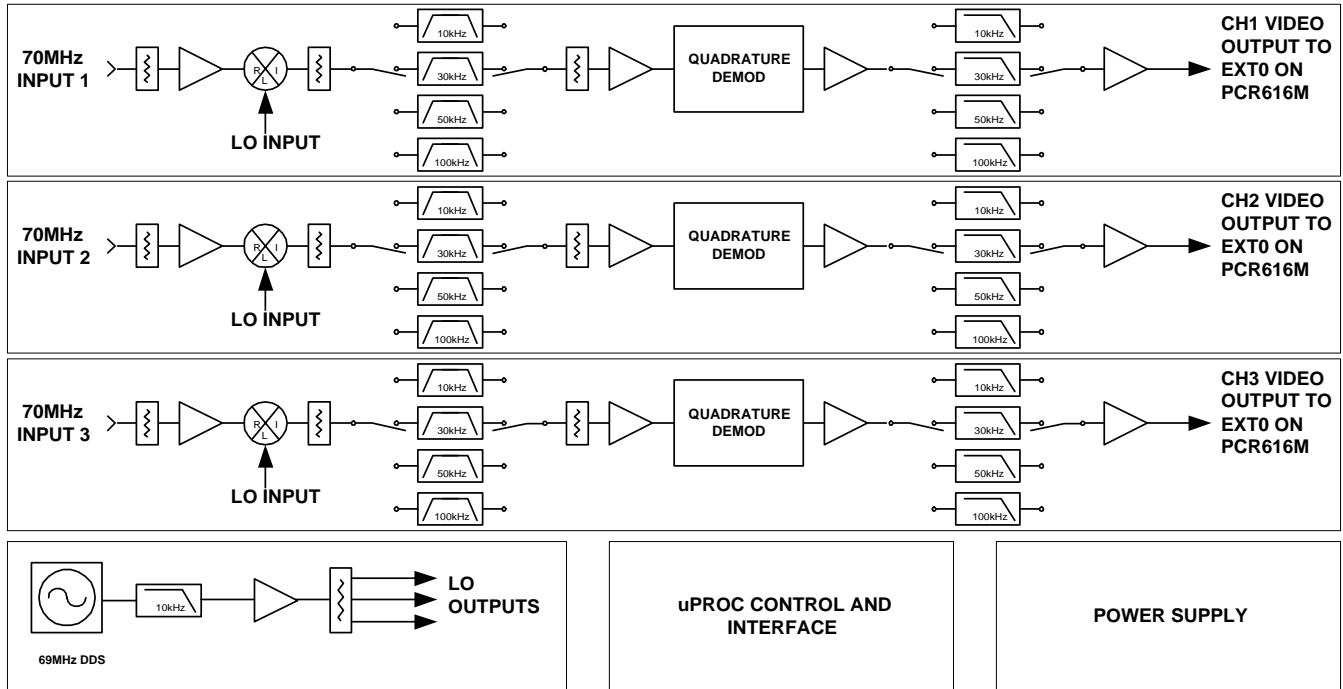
70MHz INPUT 1

R I L

LO INPUT

10kHz
30kHz
50kHz
100kHz

QUADRATURE DEMOD

10kHz
30kHz
50kHz
100kHz

CH1 VIDEO OUTPUT TO EXT0 ON PCR616M

70MHz INPUT 2

R I L

LO INPUT

10kHz
30kHz
50kHz
100kHz

QUADRATURE DEMOD

10kHz
30kHz
50kHz
100kHz

CH2 VIDEO OUTPUT TO EXT0 ON PCR616M

70MHz INPUT 3

R I L

LO INPUT

10kHz
30kHz
50kHz
100kHz

QUADRATURE DEMOD

10kHz
30kHz
50kHz
100kHz

CH3 VIDEO OUTPUT TO EXT0 ON PCR616M

10kHz

LO OUTPUTS

69MHz DDS

uPROC CONTROL AND INTERFACE

POWER SUPPLY